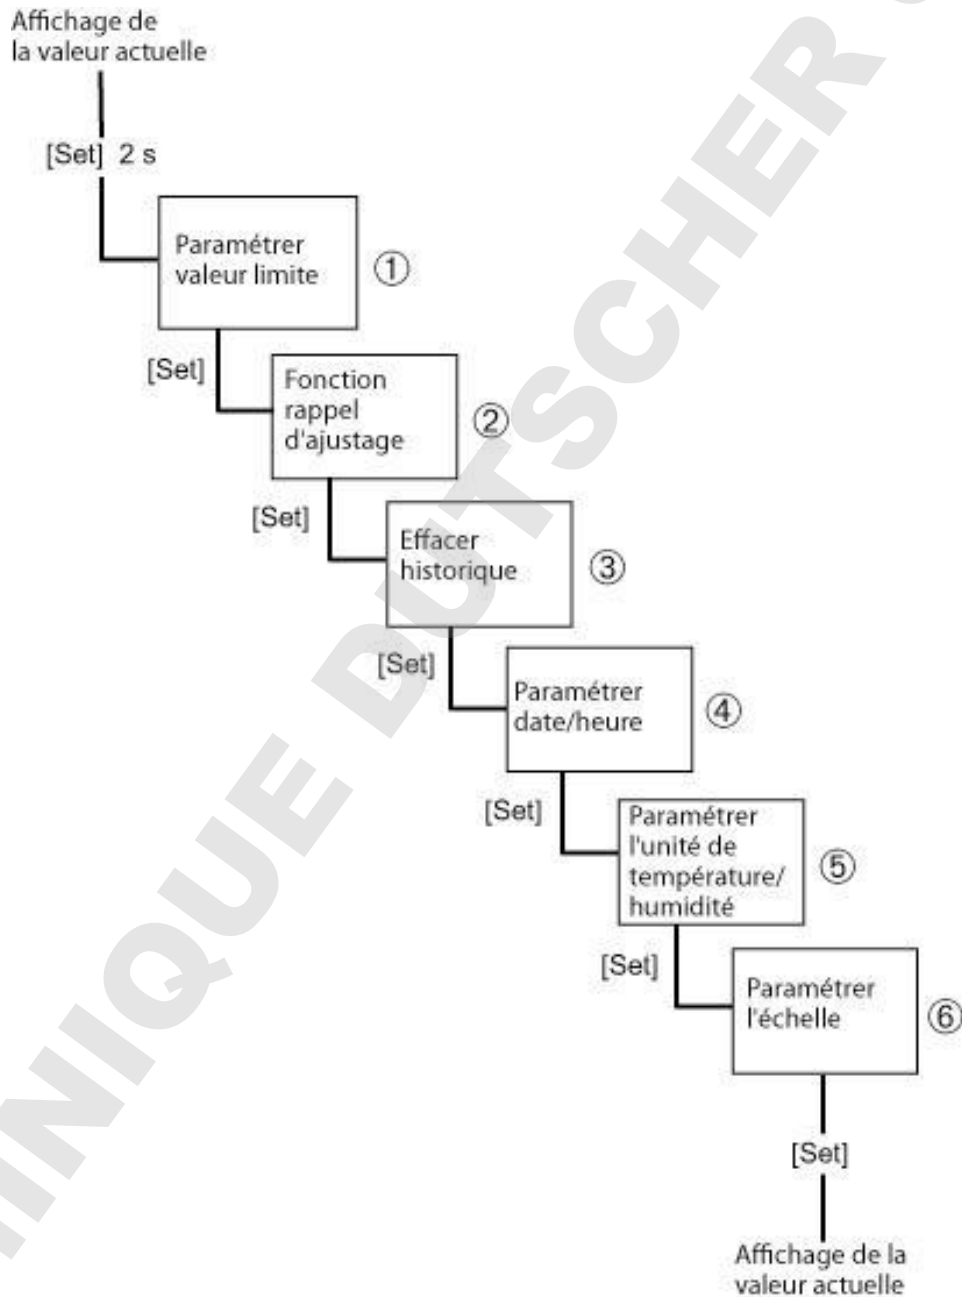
Affichage de la valeur actuelle

[Set] 2 s

Paramétrer valeur limite ①

[Set]

Fonction rappel d'ajustage ②

[Set]

Effacer historique ③

[Set]

Paramétrer date/heure ④

[Set]

Paramétrer l'unité de température/ humidité ⑤

[Set]

Paramétrer l'échelle ⑥

[Set]

Affichage de la valeur actuelle

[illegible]NIQUE DUTSCHER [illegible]